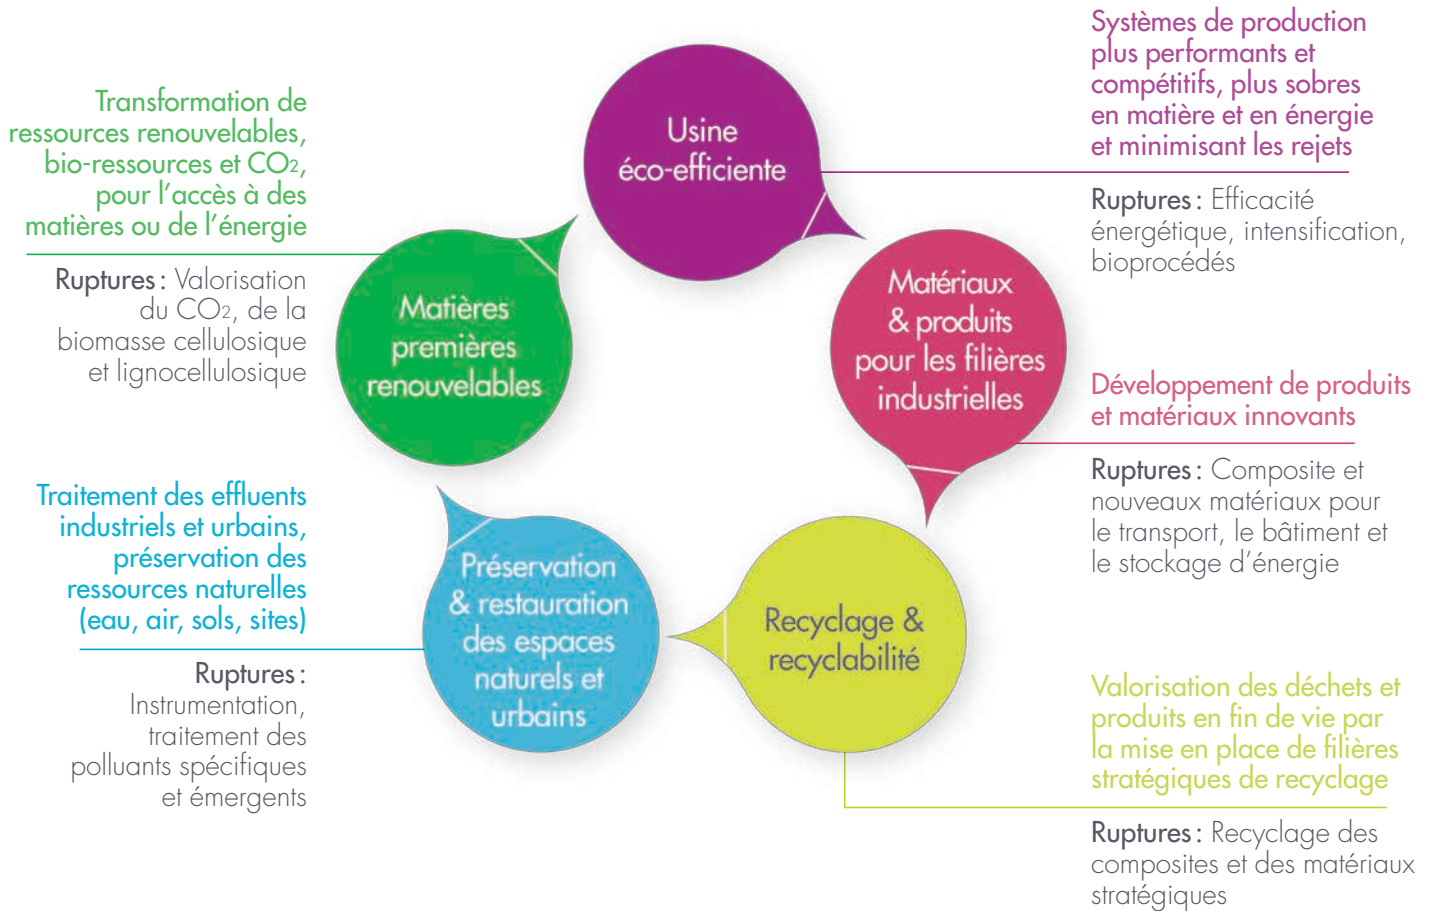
Systèmes de production plus performants et compétitifs, plus sobres en matière et en énergie et minimisant les rejets

Ruptures : Efficacité énergétique, intensification, bioprocédés

Transformation de ressources renouvelables, bio-ressources et $CO_2$, pour l'accès à des matières ou de l'énergie

Ruptures : Valorisation du $CO_2$, de la biomasse cellulosique et lignocellulosique

Usine éco-efficiente

Matières premières renouvelables

Matériaux & produits pour les filières industrielles

Développement de produits et matériaux innovants

Ruptures : Composite et nouveaux matériaux pour le transport, le bâtiment et le stockage d'énergie

Traitement des effluents industriels et urbains, préservation des ressources naturelles (eau, air, sols, sites)

Ruptures : Instrumentation, traitement des polluants spécifiques et émergents

Préservation & restauration des espaces naturels et urbains

Recyclage & recyclabilité

Valorisation des déchets et produits en fin de vie par la mise en place de filières stratégiques de recyclage

Ruptures : Recyclage des composites et des matériaux stratégiques